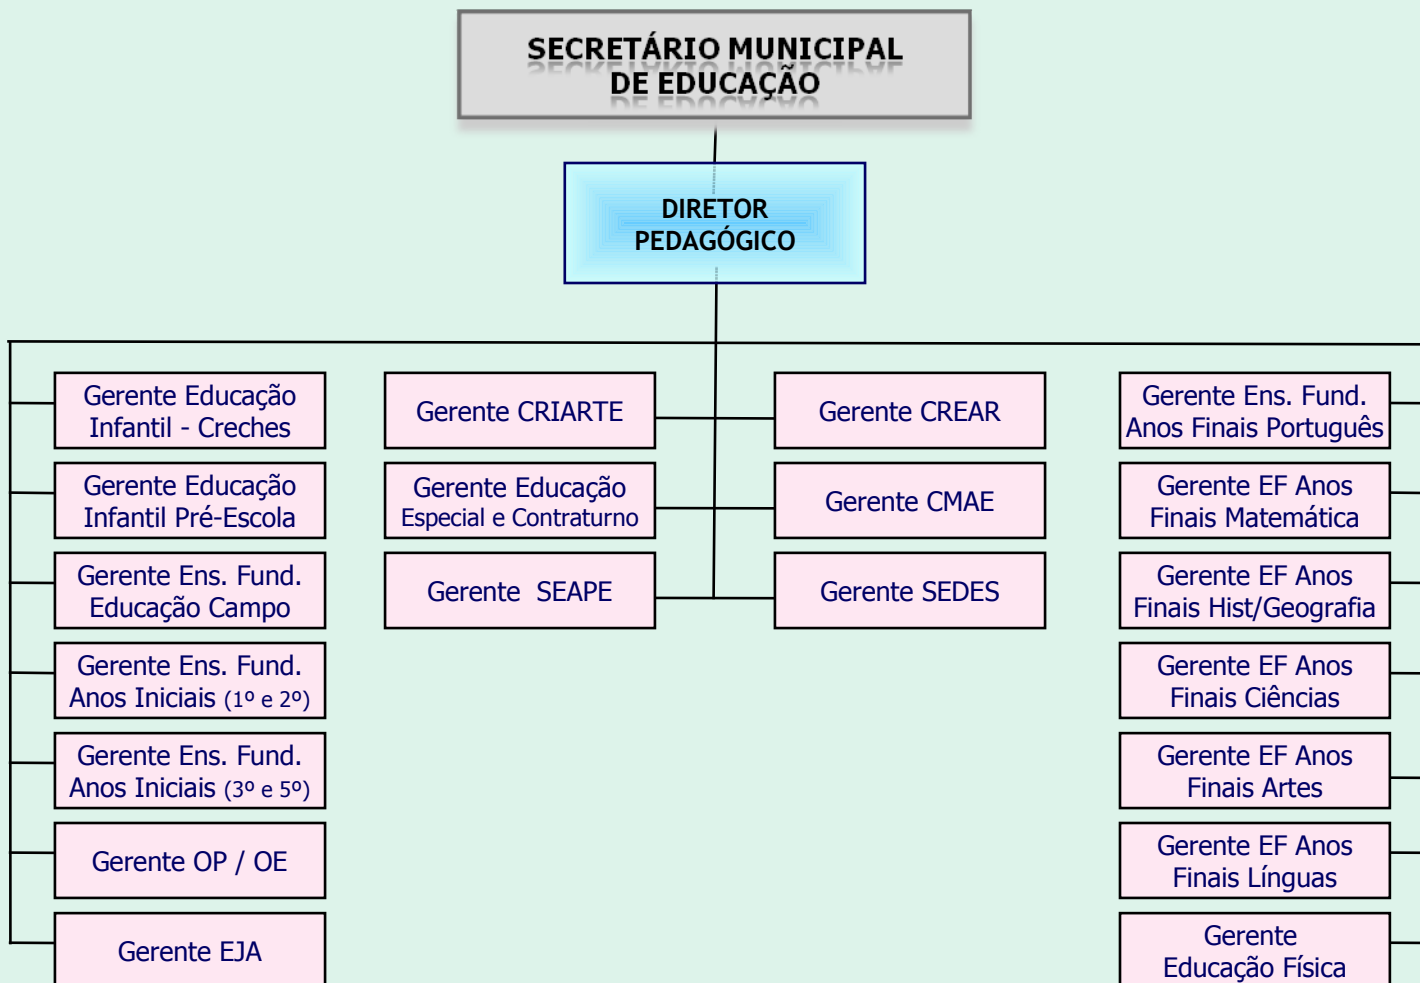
SECRETÁRIO MUNICIPAL DE EDUCAÇÃO

DIRETOR PEDAGÓGICO

Gerente Educação Infantil - Creches

Gerente Educação Infantil Pré-Escola

Gerente Ens. Fund. Educação Campo

Gerente Ens. Fund. Anos Iniciais (1º e 2º)

Gerente Ens. Fund. Anos Iniciais (3º e 5º)

Gerente OP / OE

Gerente EJA

Gerente CRIARTE

Gerente Educação Especial e Contraturno

Gerente SEAPE

Gerente CREAR

Gerente CMAE

Gerente SEDES

Gerente Ens. Fund. Anos Finais Português

Gerente EF Anos Finais Matemática

Gerente EF Anos Finais Hist/Geografia

Gerente EF Anos Finais Ciências

Gerente EF Anos Finais Artes

Gerente EF Anos Finais Línguas

Gerente Educação Física